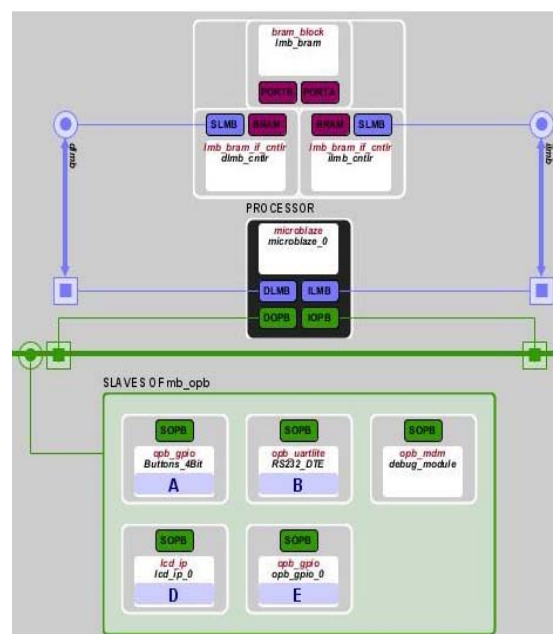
bram_block
lmb_bram

PORTB PORTA

SLMB BRAM
lmb_bram_if_cntlr
dlmb_cntlr

BRAM SLMB
lmb_bram_if_cntlr
ilmb_cntlr

dlmb

ilmb

PROCESSOR

microblaze
microblaze_0

DLMB ILMB

DOPB IOPB

SLAVES OF mb_opb

SOPB
opb_gpio
Buttons_4Bit
A

SOPB
opb_uartlite
RS232_DTE
B

SOPB
opb_mdm
debug_module

SOPB
lcd_ip
lcd_ip_0
D

SOPB
opb_gpio
opb_gpio_0
E